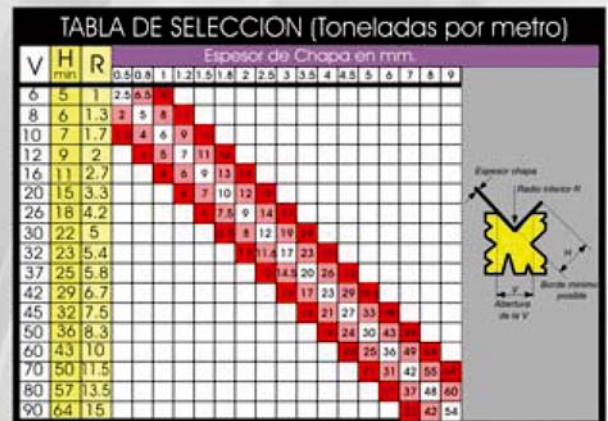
TABLA DE SELECCION (Toneladas por metro)

| V | H min | R | 0.5 | 0.8 | 1 | 1.2 | 1.5 | 1.8 | 2 | 2.5 | 3 | 3.5 | 4 | 4.5 | 5 | 6 | 7 | 8 | 9 |
|---|---|---|---|---|---|---|---|---|---|---|---|---|---|---|---|---|---|---|---|
| 6 | 5 | 1 | 2.5 | 6.5 | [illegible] | | | | | | | | | | | | | | |
| 8 | 6 | 1.3 | 2 | 5 | 8 | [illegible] | | | | | | | | | | | | | |
| 10 | 7 | 1.7 | | 4 | 6 | 9 | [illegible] | | | | | | | | | | | | |
| 12 | 9 | 2 | | | 5 | 7 | 11 | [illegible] | | | | | | | | | | | |
| 16 | 11 | 2.7 | | | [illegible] | 6 | 9 | 13 | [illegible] | | | | | | | | | | |
| 20 | 15 | 3.3 | | | | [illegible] | 7 | 10 | 12 | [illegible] | | | | | | | | | |
| 26 | 18 | 4.2 | | | | | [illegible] | 7.5 | 9 | 14 | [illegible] | | | | | | | | |
| 30 | 22 | 5 | | | | | | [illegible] | 8 | 12 | 19 | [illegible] | | | | | | | |
| 32 | 23 | 5.4 | | | | | | | 7.5 | 11.5 | 17 | 23 | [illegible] | | | | | | |
| 37 | 25 | 5.8 | | | | | | | | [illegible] | 14.5 | 20 | 26 | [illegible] | | | | | |
| 42 | 29 | 6.7 | | | | | | | | | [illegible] | 17 | 23 | 29 | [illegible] | | | | |
| 45 | 32 | 7.5 | | | | | | | | | | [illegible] | 21 | 27 | 33 | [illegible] | | | |
| 50 | 36 | 8.3 | | | | | | | | | | | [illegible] | 24 | 30 | 43 | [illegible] | | |
| 60 | 43 | 10 | | | | | | | | | | | | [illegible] | 25 | 36 | 49 | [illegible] | |
| 70 | 50 | 11.5 | | | | | | | | | | | | | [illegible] | 31 | 42 | 55 | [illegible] |
| 80 | 57 | 13.5 | | | | | | | | | | | | | | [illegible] | 37 | 48 | 60 |
| 90 | 64 | 15 | | | | | | | | | | | | | | | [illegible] | 42 | 54 |

Espesor de Chapa en mm.

Espesor chapa
Radio interior R
H
V
Abertura de la V
Borde mínimo posible